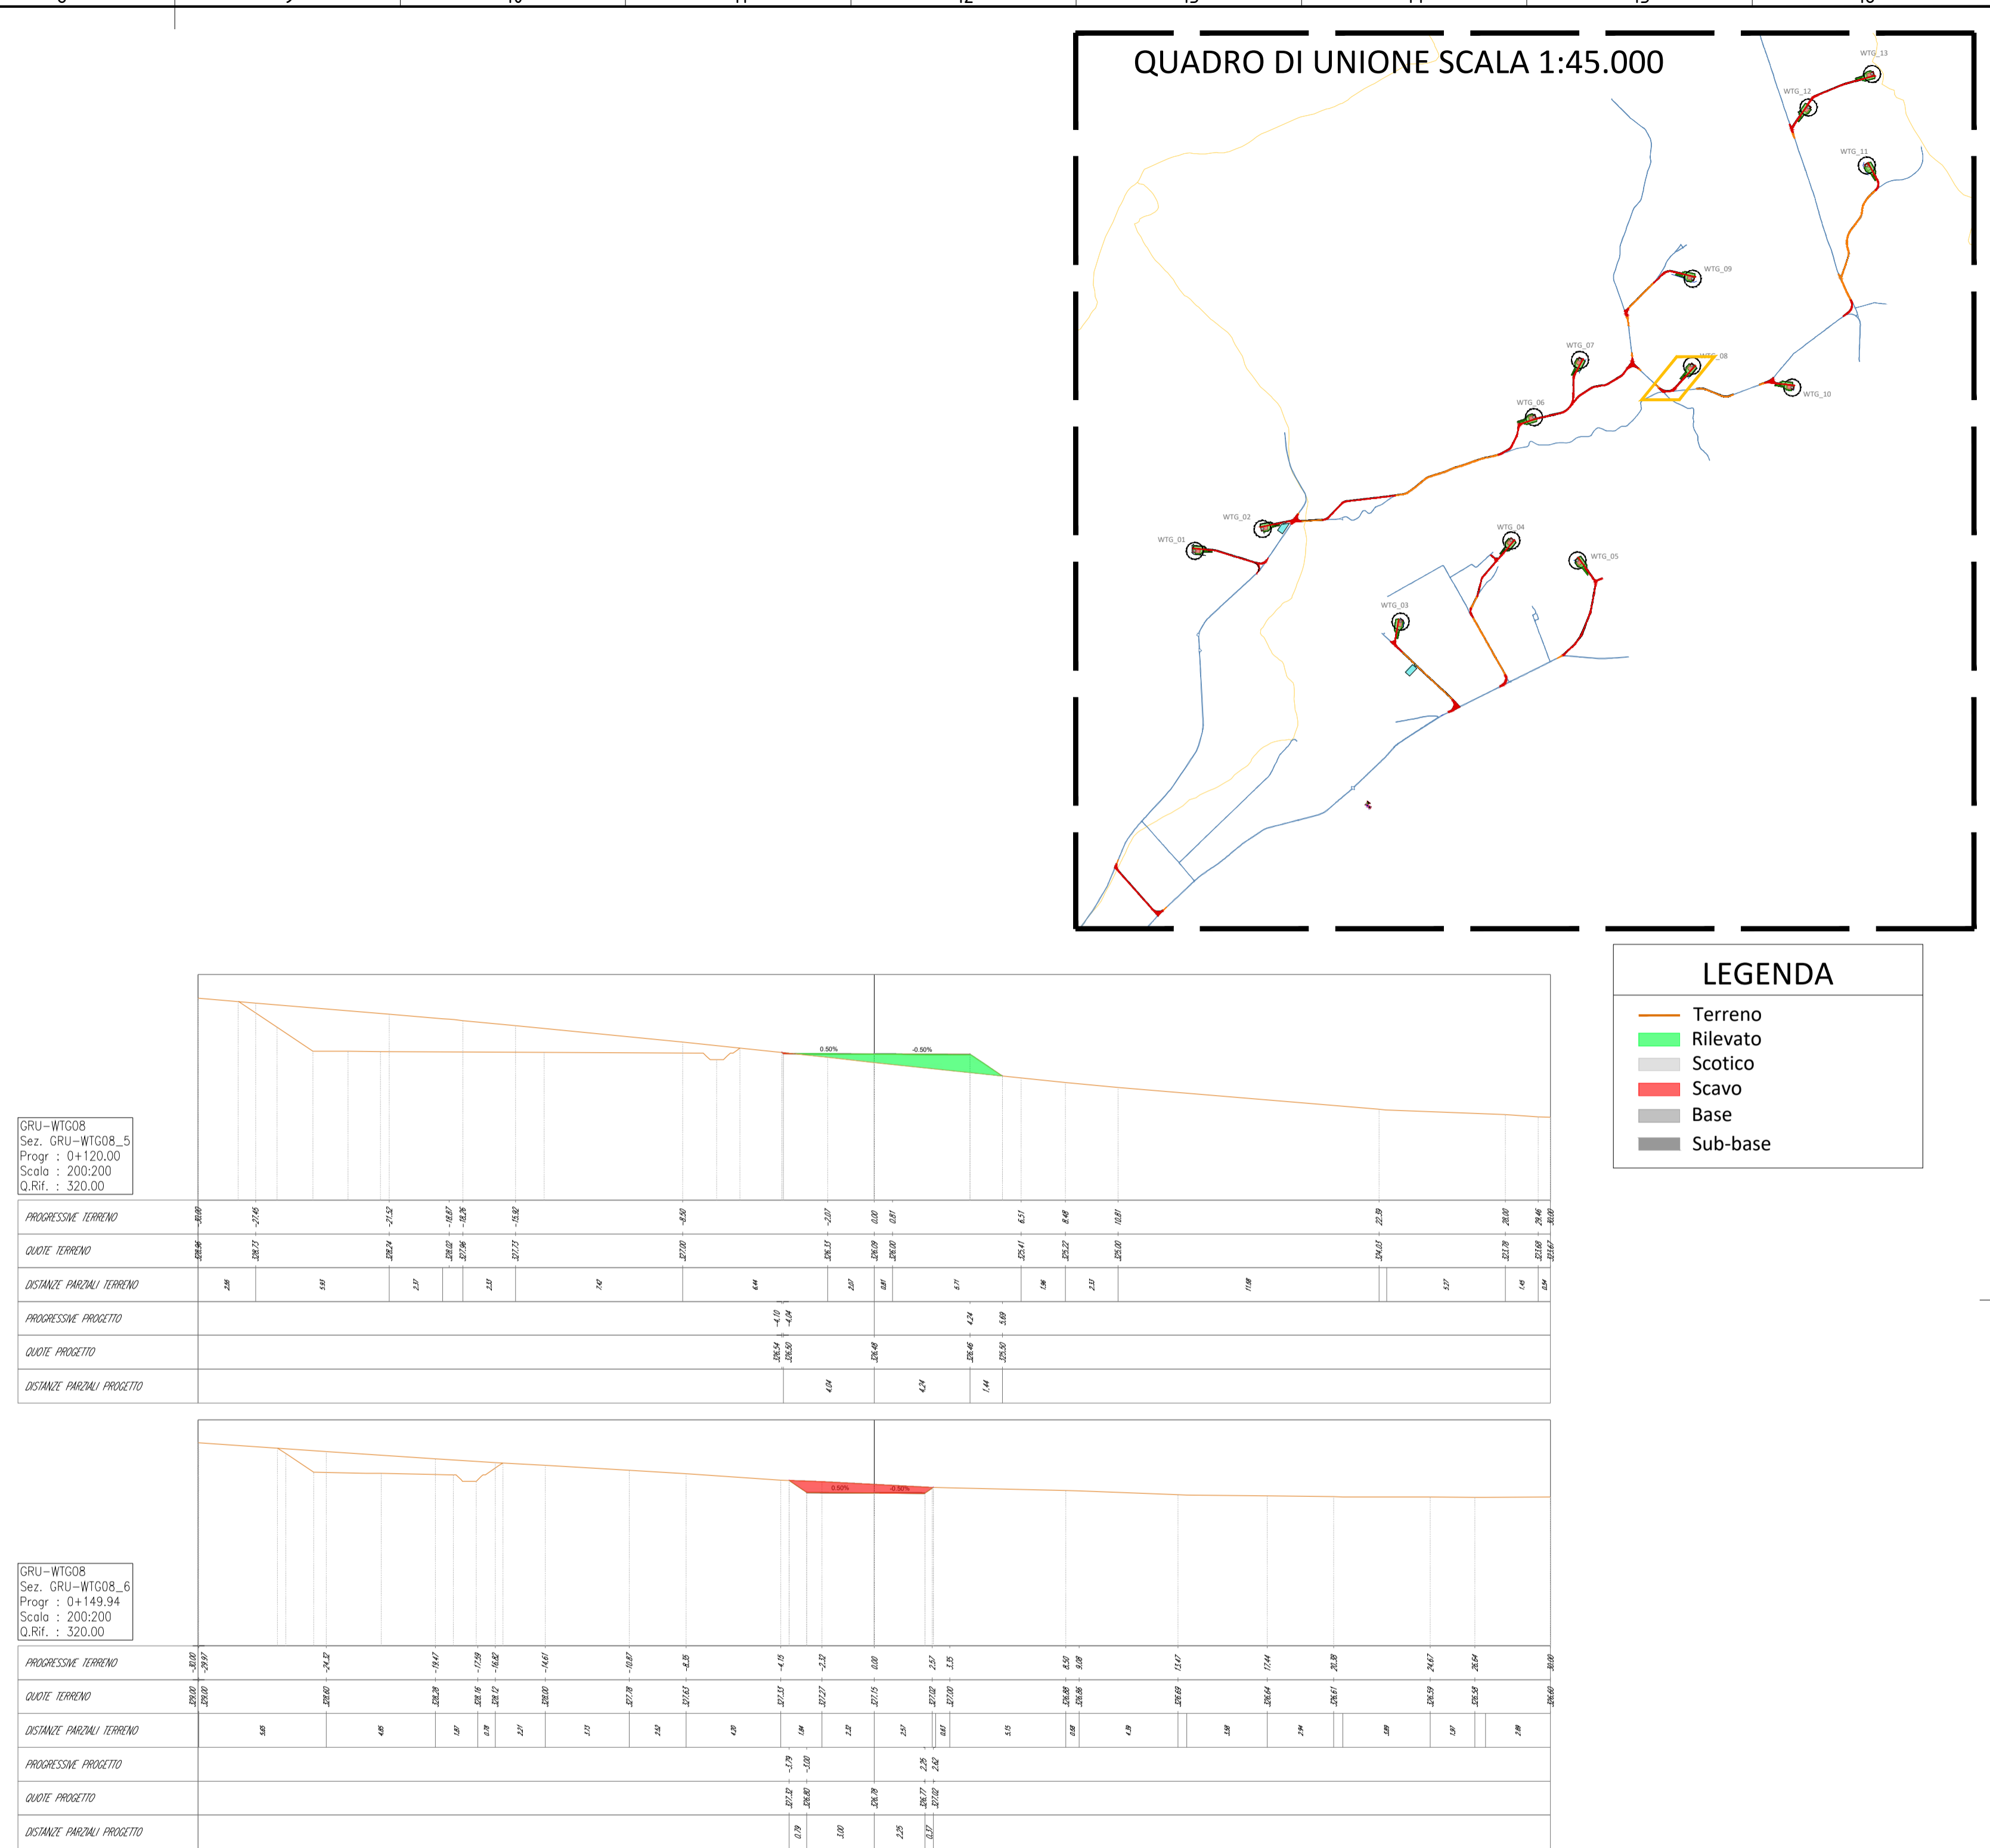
QUADRO DI UNIONE SCALA 1:45.000

WTG_13
WTG_12
WTG_11
WTG_09
WTG_07
WTG_08
WTG_10
WTG_06
WTG_02
WTG_01
WTG_04
WTG_05
WTG_03

LEGENDA
Terreno
Rilevato
Scotico
Scavo
Base
Sub-base

GRU-WTG08
Sez. GRU-WTG08_5
Progr : 0+120.00
Scala : 200:200
Q.Rif. : 320.00

0.50%
-0.50%

PROGRESSIVE TERRENO
QUOTE TERRENO
DISTANZE PARZIALI TERRENO
PROGRESSIVE PROGETTO
QUOTE PROGETTO
DISTANZE PARZIALI PROGETTO

GRU-WTG08
Sez. GRU-WTG08_6
Progr : 0+149.94
Scala : 200:200
Q.Rif. : 320.00

0.50%
-0.50%

PROGRESSIVE TERRENO
QUOTE TERRENO
DISTANZE PARZIALI TERRENO
PROGRESSIVE PROGETTO
QUOTE PROGETTO
DISTANZE PARZIALI PROGETTO